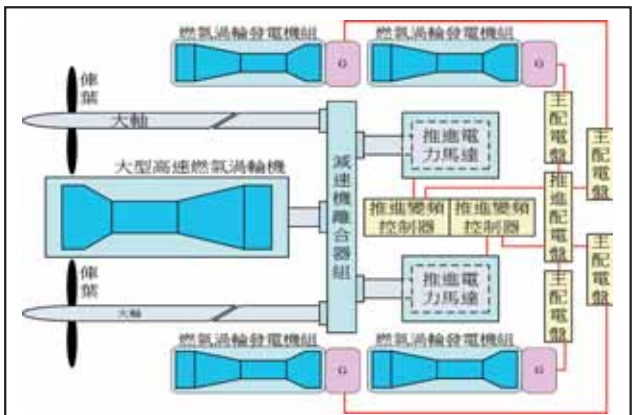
燃氣渦輪發電機組
燃氣渦輪發電機組
G
G
俥葉
大軸
推進電力馬達
主配電盤
主配電盤
大型高速燃氣渦輪機
減速機離合器組
推進變頻控制器
推進變頻控制器
推進配電盤
主配電盤
俥葉
大軸
推進電力馬達
主配電盤
燃氣渦輪發電機組
燃氣渦輪發電機組
G
G